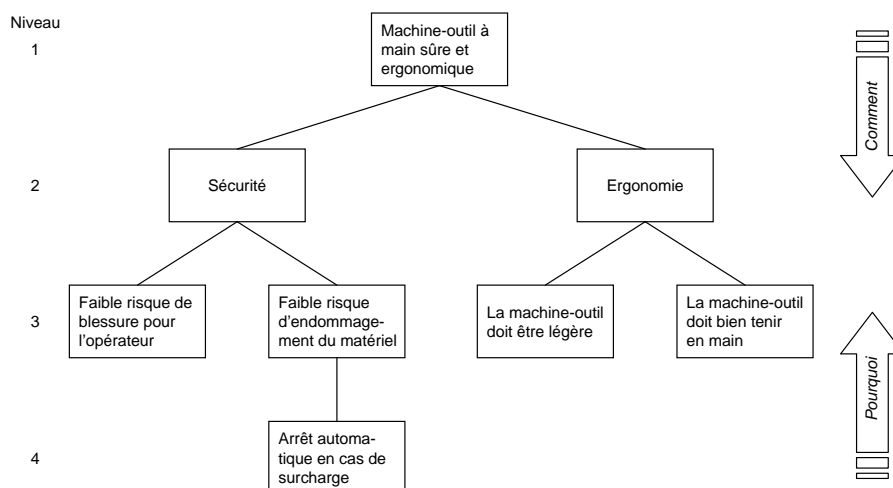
Niveau

1

Machine-outil à main sûre et ergonomique

Comment

2

Sécurité

Ergonomie

3

Faible risque de blessure pour l'opérateur

Faible risque d'endommagement du matériel

La machine-outil doit être légère

La machine-outil doit bien tenir en main

Pourquoi

4

Arrêt automatique en cas de surcharge